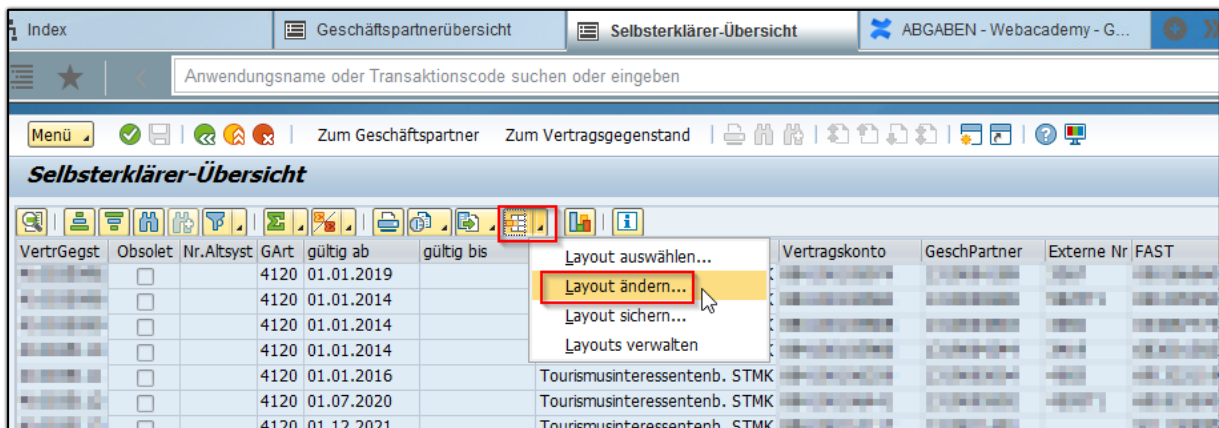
Index | Geschäftspartnerübersicht | Selbsterklärer-Übersicht | ABGABEN - Webacademy - G...

Anwendungsname oder Transaktionscode suchen oder eingeben

Menü | Zum Geschäftspartner | Zum Vertragsgegenstand

Selbsterklärer-Übersicht

Layout auswählen...
Layout ändern...
Layout sichern...
Layouts verwalten

| VertrGegst | Obsolet | Nr.Altsyst | GArt | gültig ab | gültig bis | | Vertragskonto | GeschPartner | Externe Nr | FAST |
|---|---|---|---|---|---|---|---|---|---|---|
| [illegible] | | | 4120 | 01.01.2019 | | | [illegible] | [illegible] | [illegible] | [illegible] |
| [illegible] | | | 4120 | 01.01.2014 | | | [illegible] | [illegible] | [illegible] | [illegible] |
| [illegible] | | | 4120 | 01.01.2014 | | | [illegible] | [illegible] | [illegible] | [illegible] |
| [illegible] | | | 4120 | 01.01.2014 | | | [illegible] | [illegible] | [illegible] | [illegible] |
| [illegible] | | | 4120 | 01.01.2016 | | Tourismusinteressentenb. STMK | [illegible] | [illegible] | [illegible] | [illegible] |
| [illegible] | | | 4120 | 01.07.2020 | | Tourismusinteressentenb. STMK | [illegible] | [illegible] | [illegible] | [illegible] |
| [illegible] | | | 4120 | 01.12.2021 | | Tourismusinteressentenb. STMK | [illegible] | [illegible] | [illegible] | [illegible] |